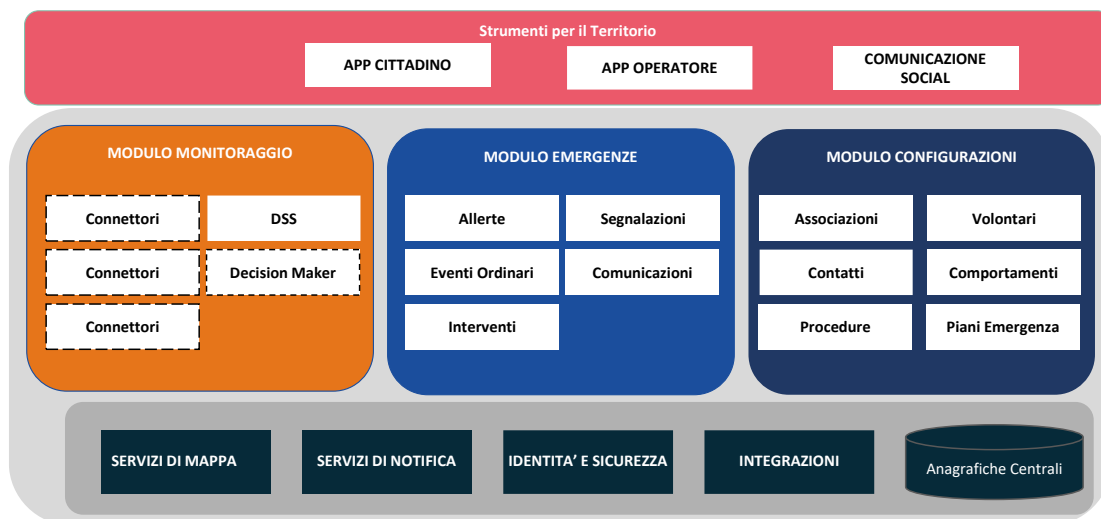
Strumenti per il Territorio

APP CITTADINO

APP OPERATORE

COMUNICAZIONE SOCIAL

MODULO MONITORAGGIO

Connettori

DSS

Connettori

Decision Maker

Connettori

MODULO EMERGENZE

Allerte

Segnalazioni

Eventi Ordinari

Comunicazioni

Interventi

MODULO CONFIGURAZIONI

Associazioni

Volontari

Contatti

Comportamenti

Procedure

Piani Emergenza

SERVIZI DI MAPPA

SERVIZI DI NOTIFICA

IDENTITA' E SICUREZZA

INTEGRAZIONI

Anagrafiche Centrali